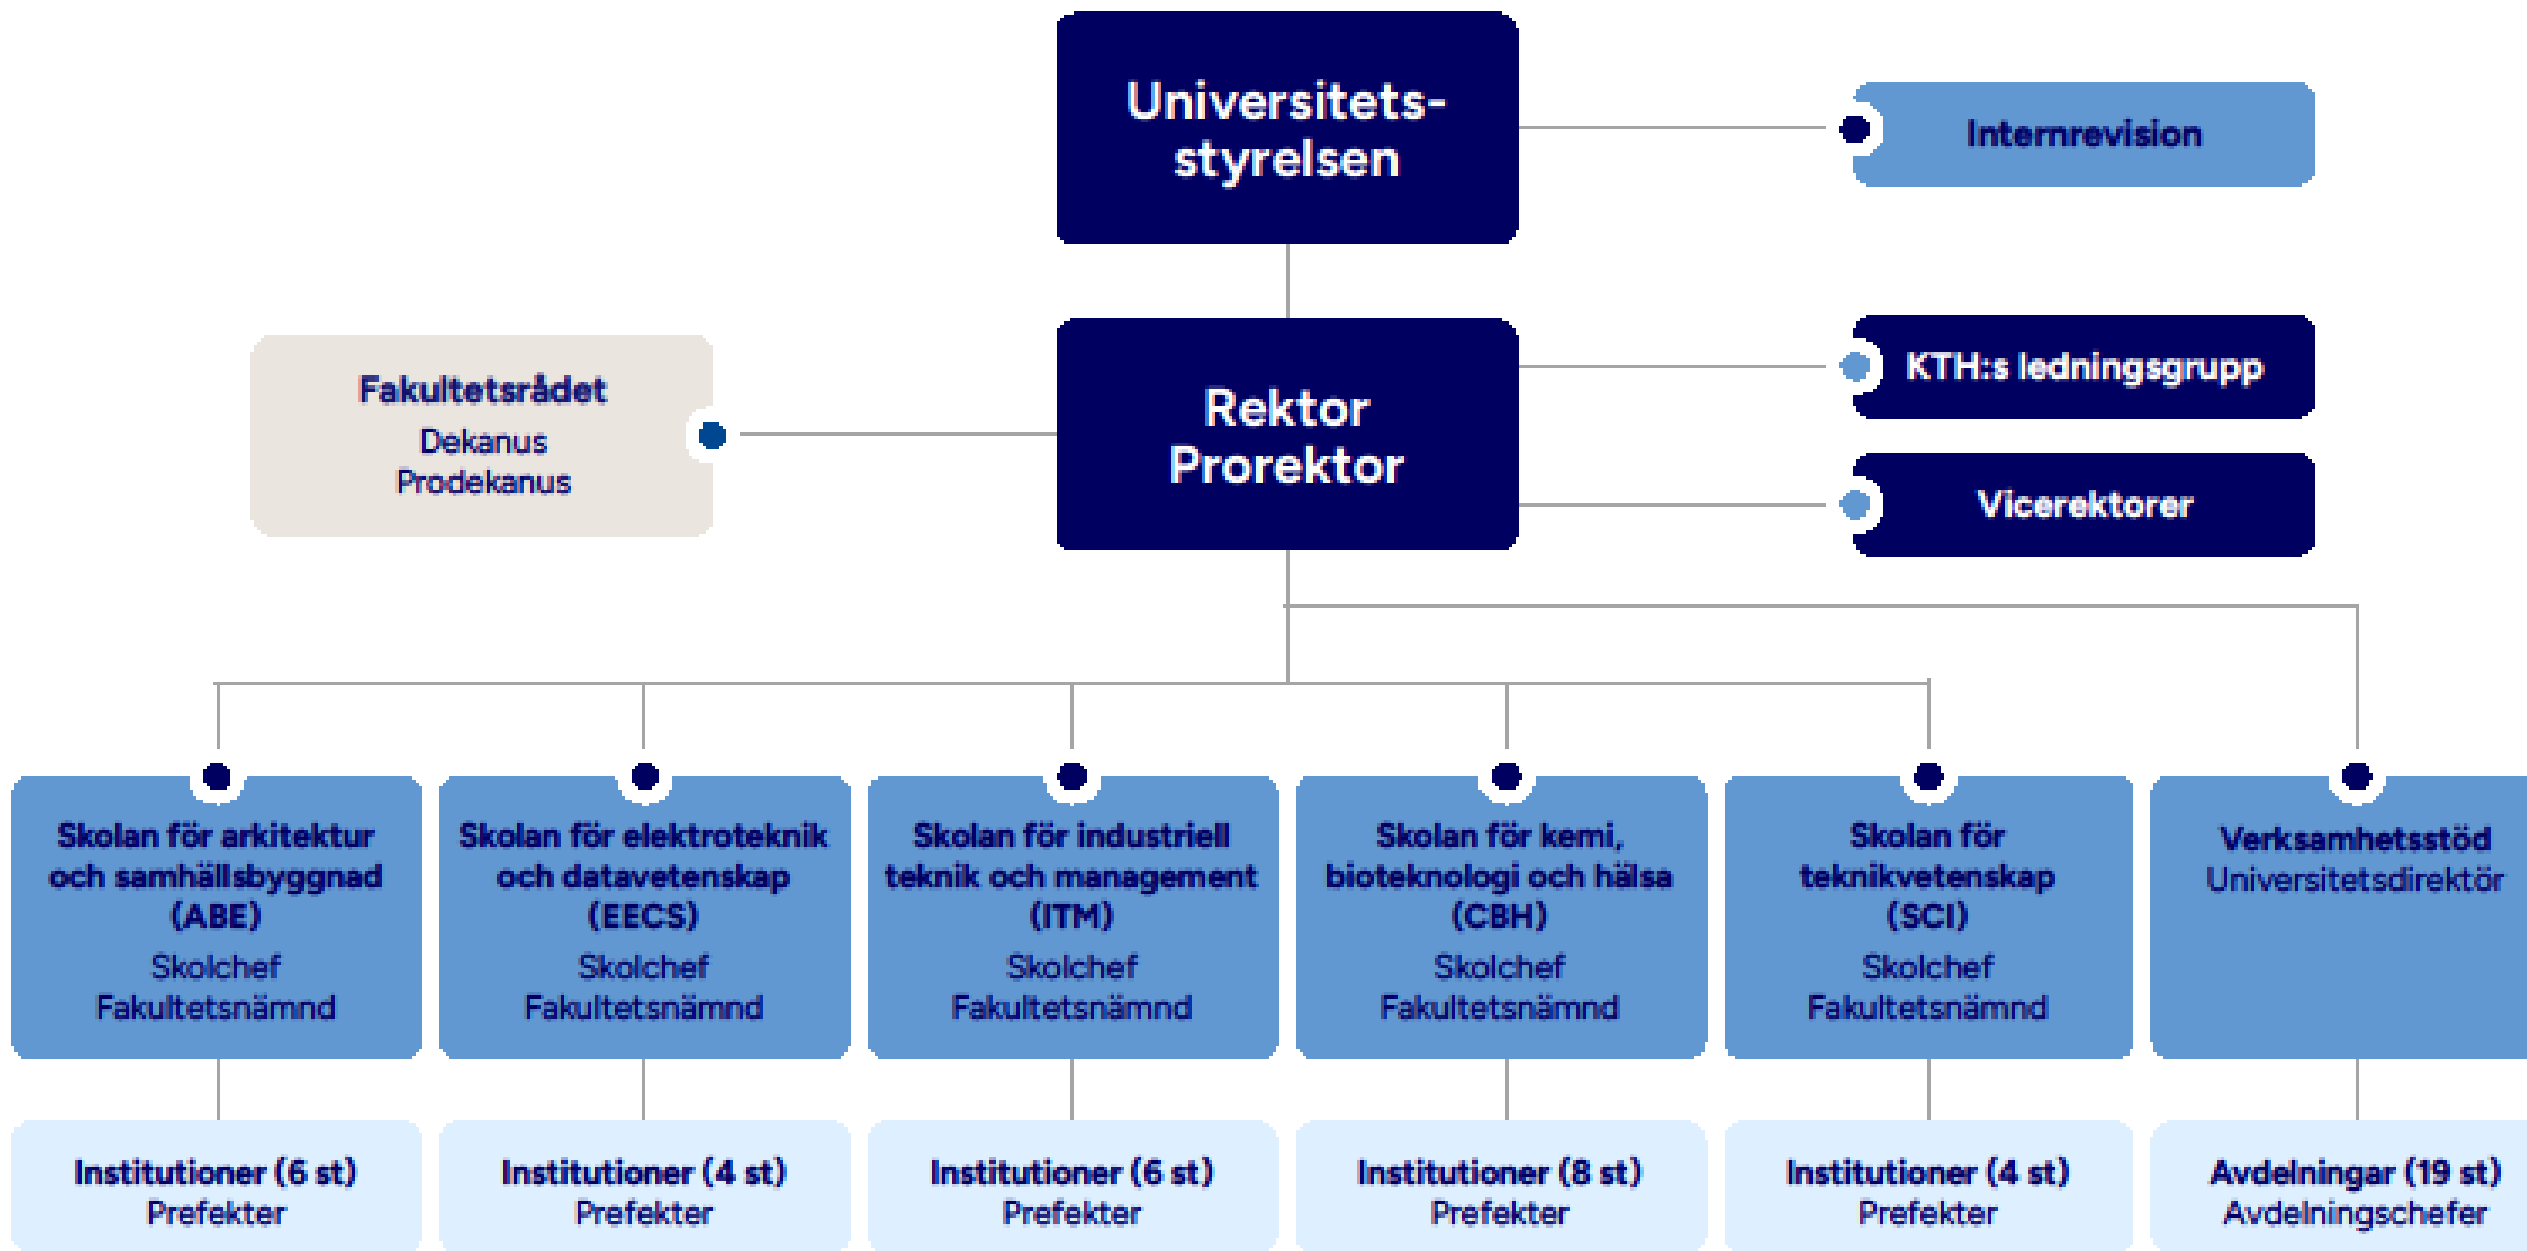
Universitetsstyrelsen

Internrevision

Fakultetsrådet
Dekanus
Prodekanus

Rektor
Prorektor

KTH:s ledningsgrupp

Vicerektorer

Skolan för arkitektur och samhällsbyggnad (ABE)
Skolchef
Fakultetsnämnd

Skolan för elektroteknik och datavetenskap (EECS)
Skolchef
Fakultetsnämnd

Skolan för industriell teknik och management (ITM)
Skolchef
Fakultetsnämnd

Skolan för kemi, bioteknologi och hälsa (CBH)
Skolchef
Fakultetsnämnd

Skolan för teknikvetenskap (SCI)
Skolchef
Fakultetsnämnd

Verksamhetsstöd
Universitetsdirektör

Institutioner (6 st)
Prefekter

Institutioner (4 st)
Prefekter

Institutioner (6 st)
Prefekter

Institutioner (8 st)
Prefekter

Institutioner (4 st)
Prefekter

Avdelningar (19 st)
Avdelningschefer